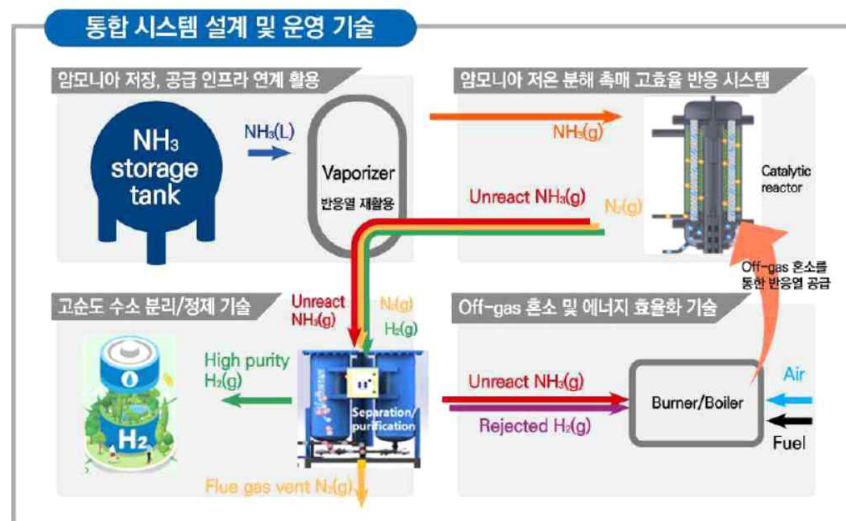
통합 시스템 설계 및 운영 기술

암모니아 저장, 공급 인프라 연계 활용

$NH_3$ storage tank

$NH_3(L)$

Vaporizer
반응열 재활용

암모니아 저온 분해 촉매 고효율 반응 시스템

$NH_3(g)$

Unreact $NH_3(g)$

$N_2(g)$

Catalytic reactor

Off-gas 혼소를 통한 반응열 공급

고순도 수소 분리/정제 기술

Unreact $NH_3(g)$

$N_2(g)$

$H_2(g)$

High purity $H_2(g)$

$H_2$

Separation/purification

Flue gas vent $N_2(g)$

Off-gas 혼소 및 에너지 효율화 기술

Unreact $NH_3(g)$

Rejected $H_2(g)$

Burner/Boiler

Air

Fuel